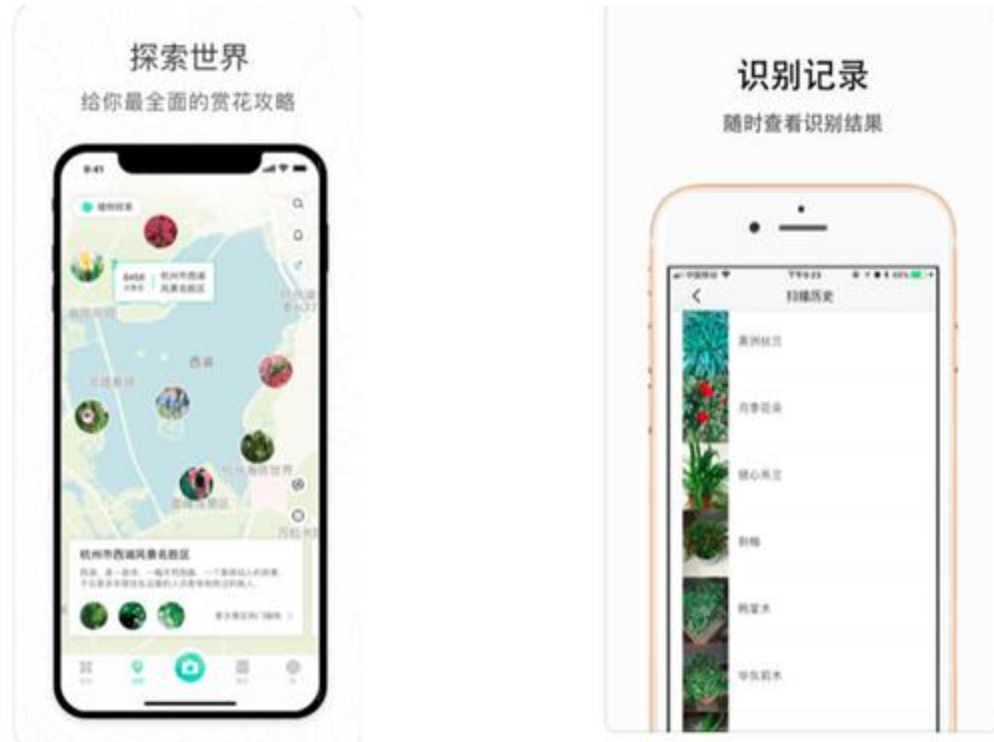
探索世界

给你最全面的赏花攻略

9:41

植物探索

8456
位置

杭州市西湖
风景名胜区

西湖

杭州市西湖风景名胜区

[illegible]

识别记录

随时查看识别结果

扫描历史

美洲铁兰

月季花朵

银心吊兰

刺梅

鸭掌木

华东苔木